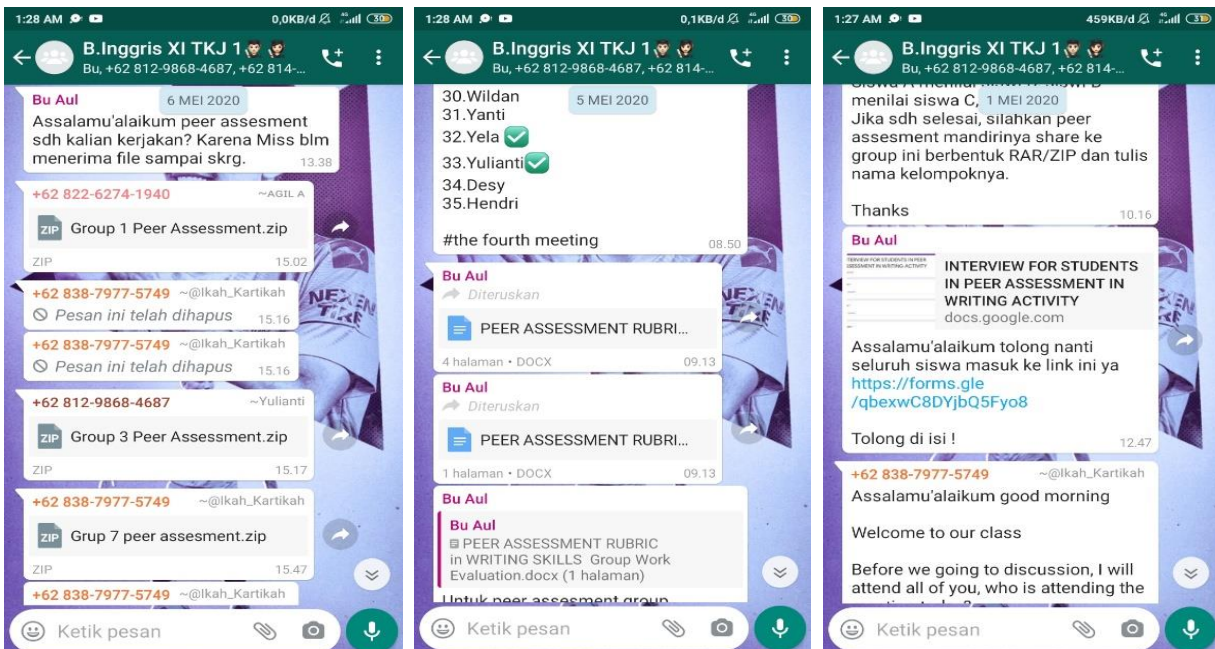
1:28 AM 0,0KB/d 30

B.Inggris XI TKJ 1
Bu, +62 812-9868-4687, +62 814-...

Bu Aul
6 MEI 2020
Assalamu'alaikum peer assesment sdh kalian kerjakan? Karena Miss blm menerima file sampai skrg. 13.38

+62 822-6274-1940 ~AGIL A
ZIP Group 1 Peer Assessment.zip
ZIP 15.02

+62 838-7977-5749 ~@Ikah_Kartikah
Pesan ini telah dihapus 15.16

+62 838-7977-5749 ~@Ikah_Kartikah
Pesan ini telah dihapus 15.16

+62 812-9868-4687 ~Yulianti
ZIP Group 3 Peer Assessment.zip
ZIP 15.17

+62 838-7977-5749 ~@Ikah_Kartikah
ZIP Grup 7 peer assesment.zip
ZIP 15.47

+62 838-7977-5749 ~@Ikah_Kartikah

Ketik pesan

1:28 AM 0,1KB/d 30

B.Inggris XI TKJ 1
Bu, +62 812-9868-4687, +62 814-...

30.Wildan
5 MEI 2020
31.Yanti
32.Yela ✅
33.Yulianti✅
34.Desy
35.Hendri

#the fourth meeting 08.50

Bu Aul
Diteruskan
PEER ASSESSMENT RUBRI...
4 halaman • DOCX 09.13

Bu Aul
Diteruskan
PEER ASSESSMENT RUBRI...
1 halaman • DOCX 09.13

Bu Aul
Bu Aul
PEER ASSESSMENT RUBRIC in WRITING SKILLS Group Work Evaluation.docx (1 halaman)
Untuk peer assesment group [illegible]

Ketik pesan

1:27 AM 459KB/d 31

B.Inggris XI TKJ 1
Bu, +62 812-9868-4687, +62 814-...

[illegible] menilai siswa C, 1 MEI 2020
Jika sdh selesai, silahkan peer assesment mandirinya share ke group ini berbentuk RAR/ZIP dan tulis nama kelompoknya.

Thanks 10.16

Bu Aul
INTERVIEW FOR STUDENTS IN PEER ASSESSMENT IN WRITING ACTIVITY
docs.google.com
Assalamu'alaikum tolong nanti seluruh siswa masuk ke link ini ya
https://forms.gle/qbexwC8DYjbQ5Fyo8

Tolong di isi ! 12.47

+62 838-7977-5749 ~@Ikah_Kartikah
Assalamu'alaikum good morning

Welcome to our class

Before we going to discussion, I will attend all of you, who is attending the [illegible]

Ketik pesan